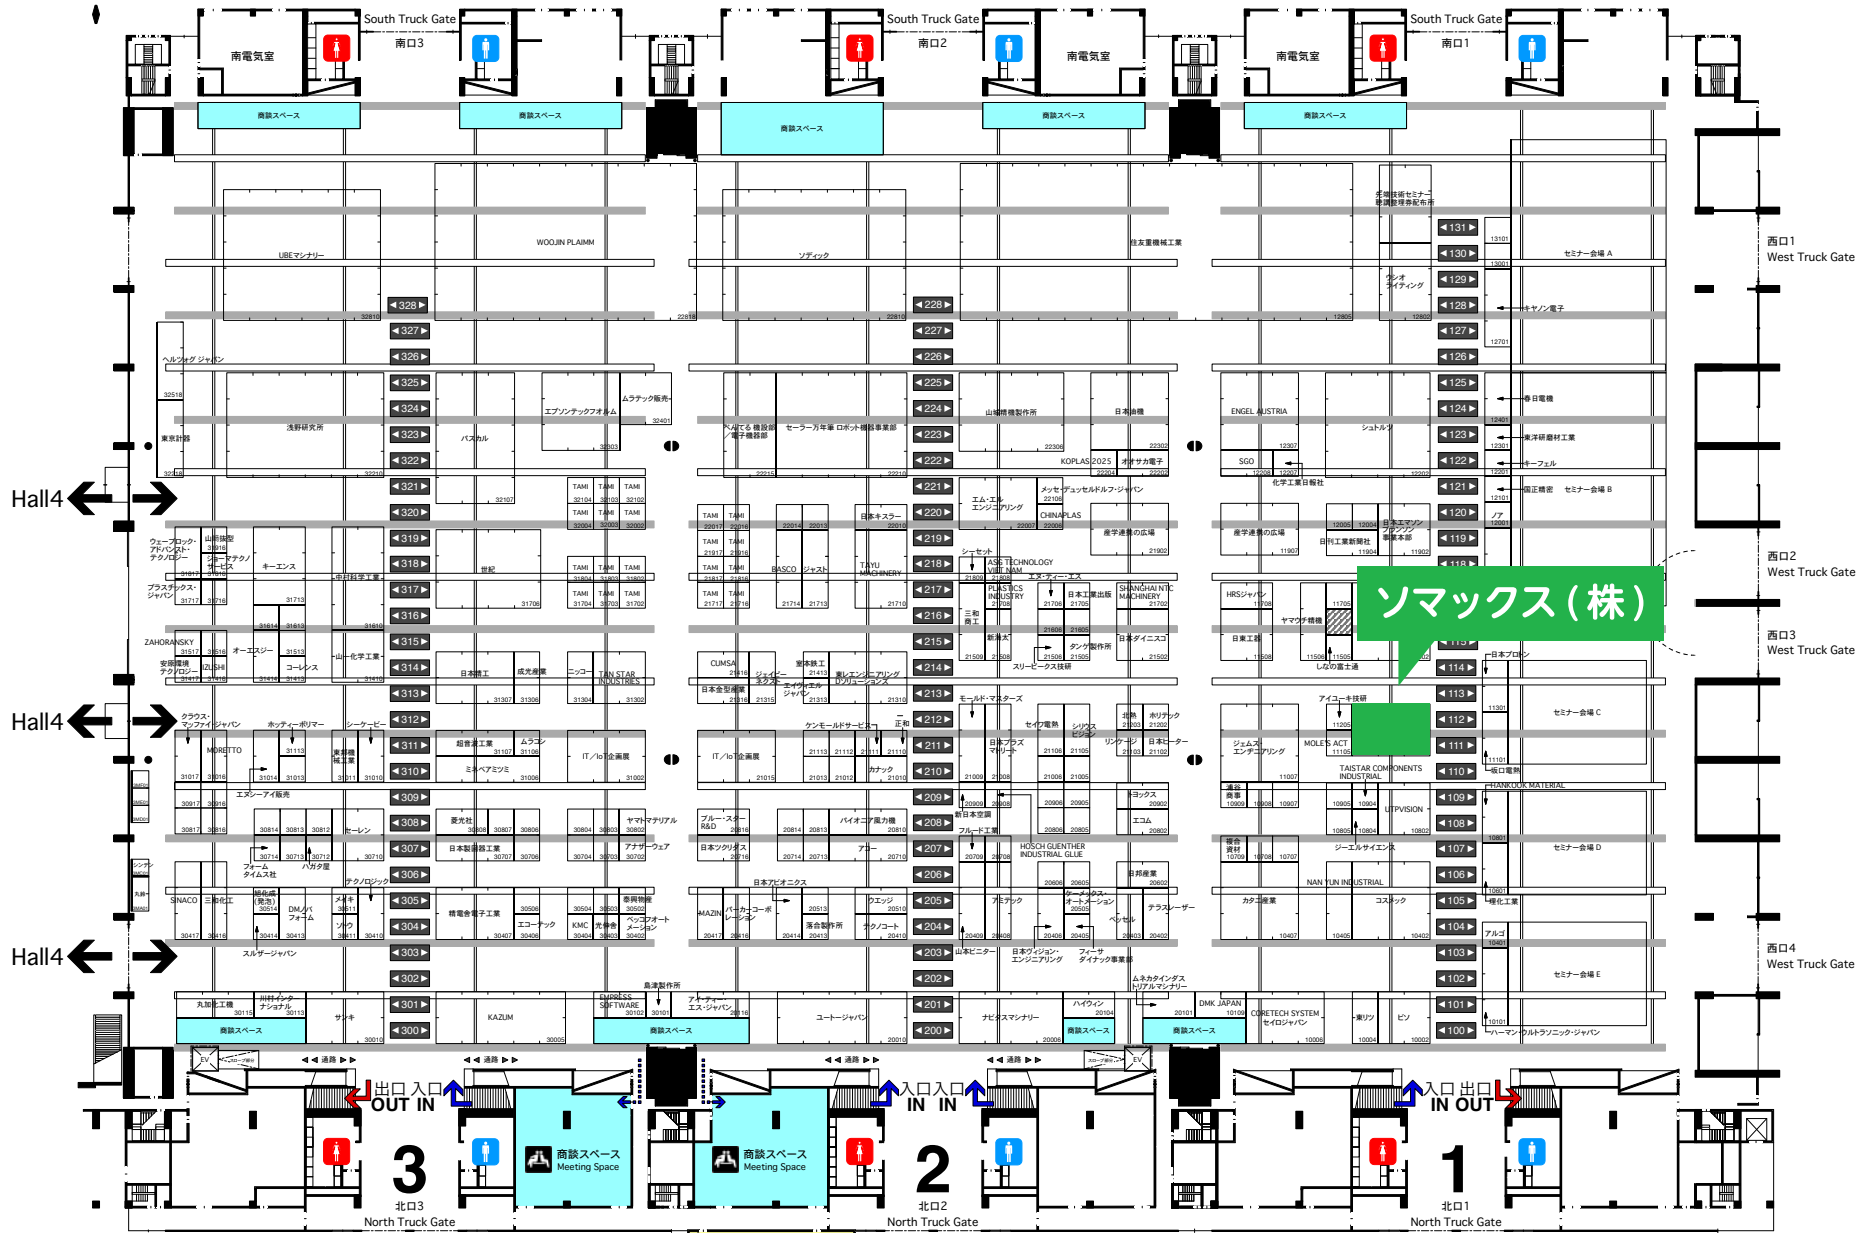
South Truck Gate
南口3
南電気室
South Truck Gate
南口2
南電気室
South Truck Gate
南口1
南電気室

商談スペース
商談スペース
商談スペース
商談スペース
商談スペース

UBEマシナリー
WOOJIN PLAIMM
ソディック
住友重機械工業
ファナック
キヤノン電子

328
327
326
325
324
323
322
321
320
319
318
317
316
315
314
313
312
311
310
309
308
307
306
305
304
303
302
301
300

228
227
226
225
224
223
222
221
220
219
218
217
216
215
214
213
212
211
210
209
208
207
206
205
204
203
202
201
200

131
130
129
128
127
126
125
124
123
122
121
120
119
118
114
113
112
111
110
109
108
107
106
105
104
103
102
101
100

セミナー会場 A
セミナー会場 B
セミナー会場 C
セミナー会場 D
セミナー会場 E

西口1
West Truck Gate
西口2
West Truck Gate
西口3
West Truck Gate
西口4
West Truck Gate

Hall4
Hall4
Hall4

ソマックス（株）

ヘルツォーク ジャパン
東京計器
浅野研究所
パスカル
エブソンテックフォルム
ムラテック販売
セーラー万年筆 ロボット機器事業部
山崎精機製作所
日本精機
ENGEL AUSTRIA
シュトルツ
SGO
KOPLAS 2025
オオサカ電子
春日電機
東洋研磨材工業
キーフェル
国正精密
化学工業日報社
エム・エル エンジニアリング
メッセ・デュッセルドルフ・ジャパン
CHINAPLAS
産学連携の広場
産学連携の広場
日本エマソン ブランソン事業本部
日刊工業新聞社
ノア
日本キスラー
シーセット
ASG TECHNOLOGY VIET NAM
エス・ティー・エス
PLASTICS INDUSTRY
日本工業出版
SHANGHAI NTC MACHINERY
タンケ製作所
日本ダイニスコ
スリービークス技研
HRSジャパン
ヤマウチ精機
日東工器
しなの富士通
日本プロトン
ウェーブロック・アドバンスト・テクノロジー
山崎鉄型
ジェーテクノサービス
キーエンス
中村科学工業
世紀
BASCO
ジャスト
TAYU MACHINERY
プラスチックス・ジャパン
ZAHORANSKY
オーエスジー
山一化学工業
コーレンス
安田環境テクノロジー
IZUSHI
日本精工
成光産業
ニッコー
TAN STAR INDUSTRIES
CUMSA
ジェイビーネクスト
室本鉄工
寿レエンジニアリング
リプリーションズ
日本金型産業
エイチ・エル・ジャパン
モールド・マスターズ
アイユーキ技研
クラウス・マッファイジャパン
ホッティーポリマー
シーケービー
MORETTO
東邦機械工業
超音波工業
ムラコシ
ミネベアミツミ
IT／IoT企画展
IT／IoT企画展
ケンモールドサービス
正和
カナック
セイワ電気
シリウスビジョン
北陸
ホリテック
日本ブラスマリーン
リンクーガ
日本ヒーター
ジェムスエンジニアリング
MOLE'S ACT
TAISTAR COMPONENTS INDUSTRIAL
坂口電熱
HANKOOK MATERIAL
エヌシーアイ販売
菱光社
ヤマトマテリアル
ブルー・スター R&D
パイオニア風力機
新日本空調
ヨコタックス
通谷商事
UTPVISION
カーレン
日本製鋼器工業
アナザーウェア
日本ツクリダス
アルー
フルード工業
HOSCH GUENTHER INDUSTRIAL GLUE
エコム
複合資材
ジーエルサイエンス
フォームタイムス社
ハガタ屋
テクノロジック
日本アビオニクス
日邦産業
NAN YUN INDUSTRIAL
SINACO
三和化工
昭化成（発泡）
DMノバフォーム
メイキ
精電舎電子工業
エコーテック
泰興物産
KMC
光伸舎
ペッフォートメーション
MAZIN
パーカーコーポレーション
クエッジ
テクノコート
落合製作所
アミテック
カーメックス・オートメーション
ペセル
テラスーザー
カタニ産業
コスメック
住化工業
アルゴ
スルザージャパン
山本ビニター
日本ヴィジョン・エンジニアリング
フィーサ ダイナック事業部
ネネカタインダストリアルマシナリー
丸加化工機
川村インターナショナル
サンキ
KAZUM
島津製作所
EMPRESS SOFTWARE
アイ・ティー・エス・ジャパン
ユートージャパン
ナビタスマシナリー
ハイウィン
DMK JAPAN
CORETECH SYSTEM
セイロジャパン
東リツ
ピソ
ハーマン・ウルトラソニック・ジャパン
商談スペース
商談スペース
商談スペース
商談スペース

通路
通路
通路
通路
通路
スロープ昇降口
EV
EV

出口 入口
OUT IN
入口 入口
IN IN
入口 出口
IN OUT

商談スペース
Meeting Space
商談スペース
Meeting Space

3
北口3
North Truck Gate
2
北口2
North Truck Gate
1
北口1
North Truck Gate